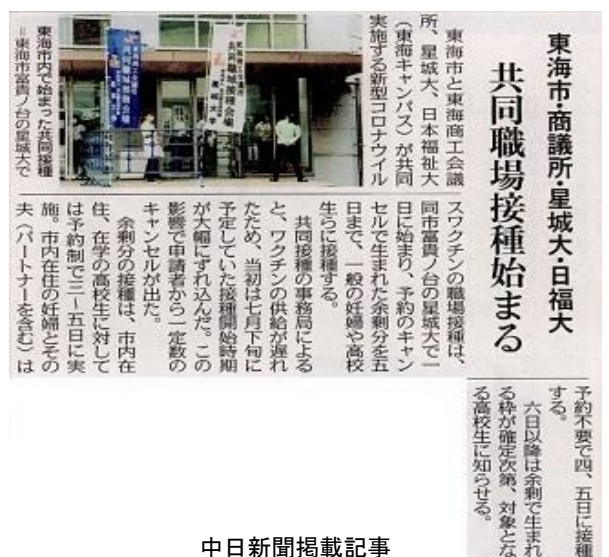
東海市・商議所・星城大・日福大

共同職場接種始まる

東海市と東海商工会議所、星城大、日本福祉大（東海キャンパス）が共同実施する新型コロナウイルスワクチンの職場接種は、同市富貴ノ台の星城大で一日に始まり、予約のキャンセルで生まれた余剰分を五日まで、一般の妊婦や高校生らに接種する。

共同接種の事務局によると、ワクチンの供給が遅れたため、当初は七月下旬に予定していた接種開始時期が大幅にずれ込んだ。この影響で申請者から一定数のキャンセルが出た。

余剰分の接種は、市内在住、在学の高校生に対しては予約制で三〜五日に実施。市内在住の妊婦とその夫（パートナーを含む）は予約不要で四、五日に接種する。

六日以降は余剰で生まれる枠が確定次第、対象となる高校生に知らせる。

東海市内で始まった共同接種＝東海市富貴ノ台の星城大で

中日新聞掲載記事